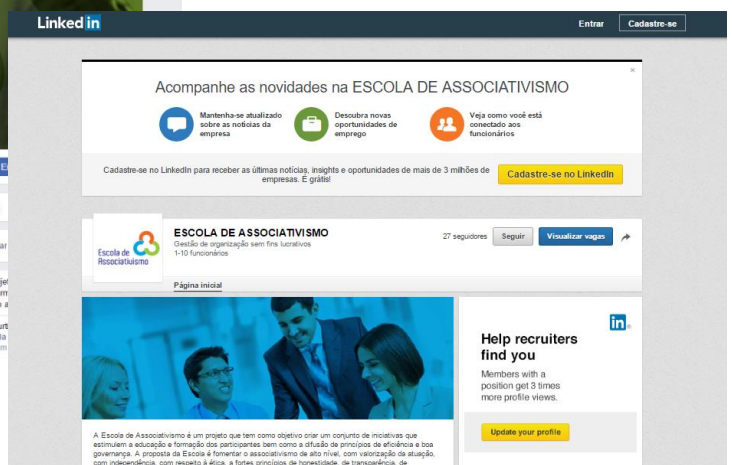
Linked in

Entrar

Cadastre-se

×

Acompanhe as novidades na ESCOLA DE ASSOCIATIVISMO

Mantenha-se atualizado sobre as notícias da empresa

Descubra novas oportunidades de emprego

Veja como você está conectado aos funcionários

Cadastre-se no LinkedIn para receber as últimas notícias, insights e oportunidades de mais de 3 milhões de empresas. É grátis!

Cadastre-se no LinkedIn

Escola de Associativismo

ESCOLA DE ASSOCIATIVISMO

Gestão de organização sem fins lucrativos

1-10 funcionários

27 seguidores

Seguir

Visualizar vagas

Página inicial

in

Help recruiters find you

Members with a position get 3 times more profile views.

Update your profile

A Escola de Associativismo é um projeto que tem como objetivo criar um conjunto de iniciativas que estimulem a educação e formação dos participantes bem como a difusão de princípios de eficiência e boa governança. A proposta da Escola é fomentar o associativismo de alto nível, com valorização da atuação, com independência, com respeito à ética, a fortes princípios de honestidade, de transparência, de

E

ar

jet

sfi

urt

da

ns